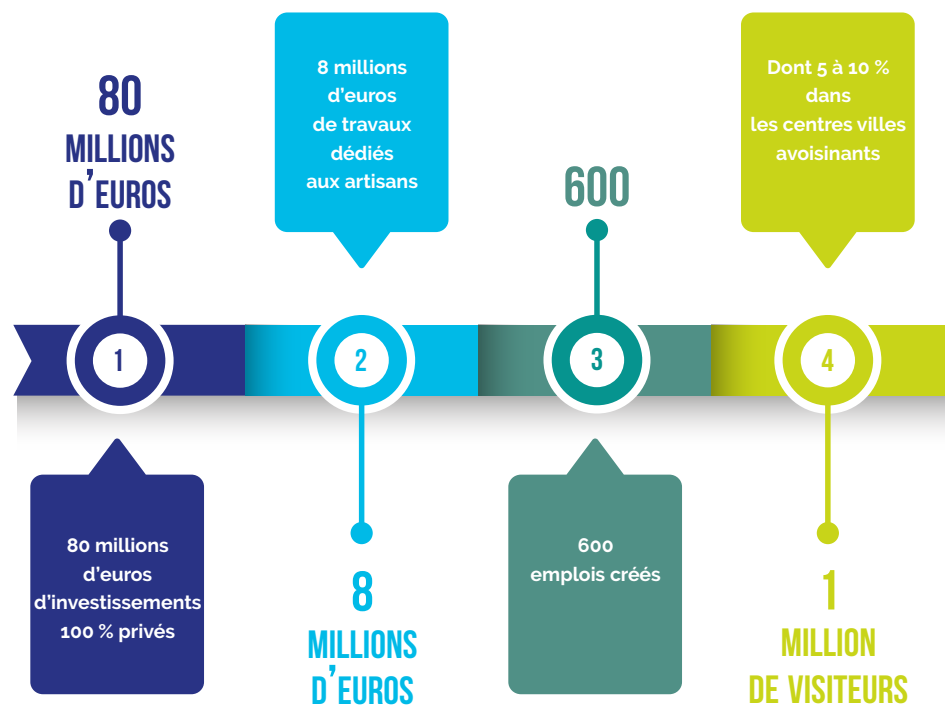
80
MILLIONS
D'EUROS

8 millions
d'euros
de travaux
dédiés
aux artisans

600

Dont 5 à 10 %
dans
les centres villes
avoisinants

1

2

3

4

80 millions
d'euros
d'investissements
100 % privés

8
MILLIONS
D'EUROS

600
emplois créés

1
MILLION
DE VISITEURS